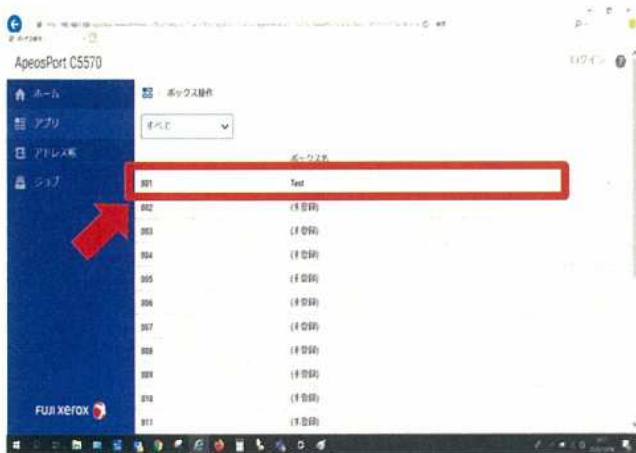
ApeosPort C5570

ログイン

ホーム
アプリ
アドレス帳
ジョブ

ボックス操作

すべて

ボックス名

001 Test
002 (未登録)
003 (未登録)
004 (未登録)
005 (未登録)
006 (未登録)
007 (未登録)
008 (未登録)
009 (未登録)
010 (未登録)
011 (未登録)

FUJI XEROX